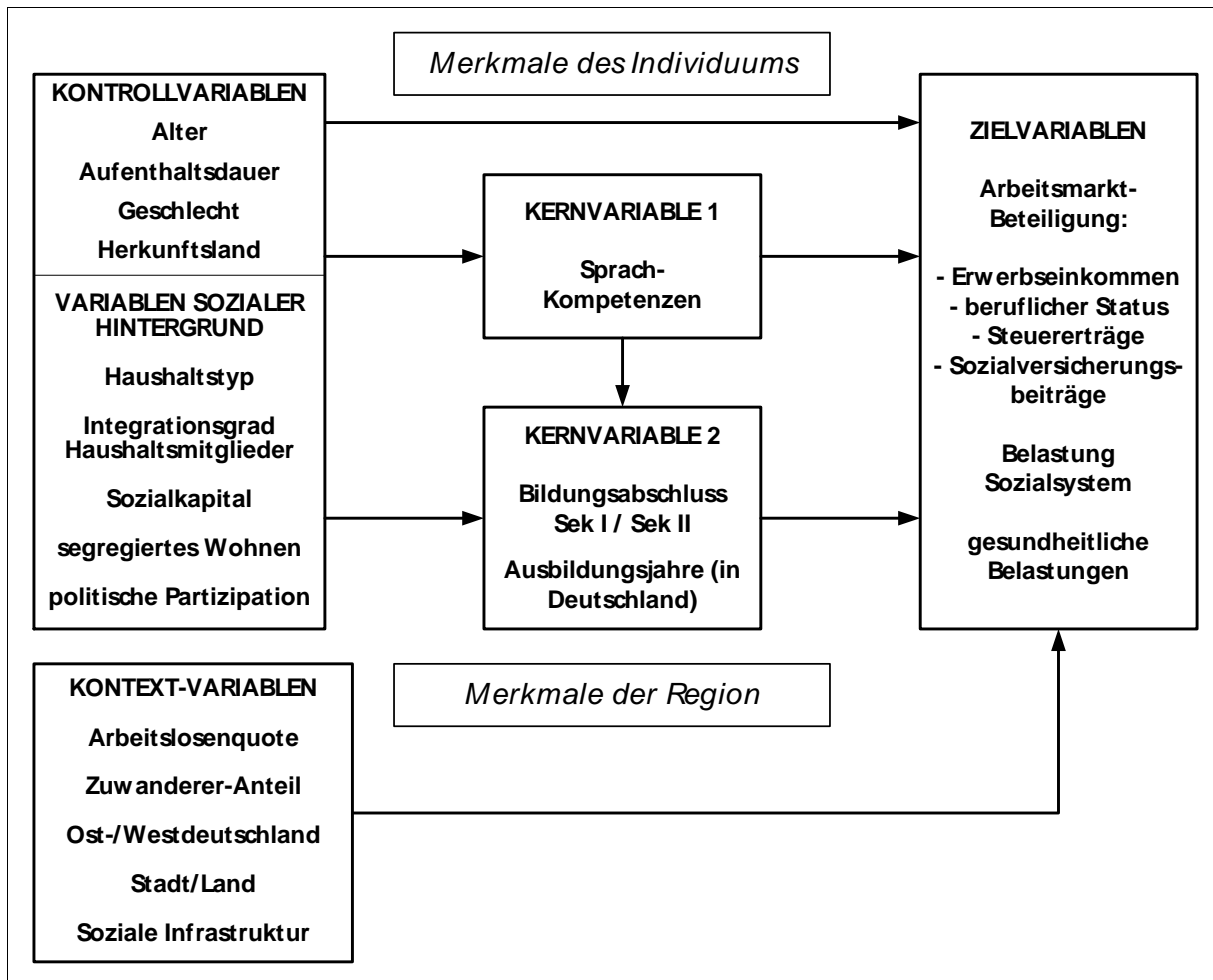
Merkmale des Individuums

KONTROLLVARIABLEN
Alter
Aufenthaltsdauer
Geschlecht
Herkunftsland

VARIABLEN SOZIALER HINTERGRUND
Haushaltstyp
Integrationsgrad Haushaltsmitglieder
Sozialkapital
segregiertes Wohnen
politische Partizipation

KERNVARIABLE 1
Sprach-Kompetenzen

KERNVARIABLE 2
Bildungsabschluss Sek I / Sek II
Ausbildungsjahre (in Deutschland)

ZIELVARIABLEN
Arbeitsmarkt-Beteiligung:
- Erwerbseinkommen
- beruflicher Status
- Steuererträge
- Sozialversicherungsbeiträge
Belastung Sozialsystem
gesundheitliche Belastungen

KONTEXT-VARIABLEN
Arbeitslosenquote
Zuwanderer-Anteil
Ost-/Westdeutschland
Stadt/Land
Soziale Infrastruktur

Merkmale der Region